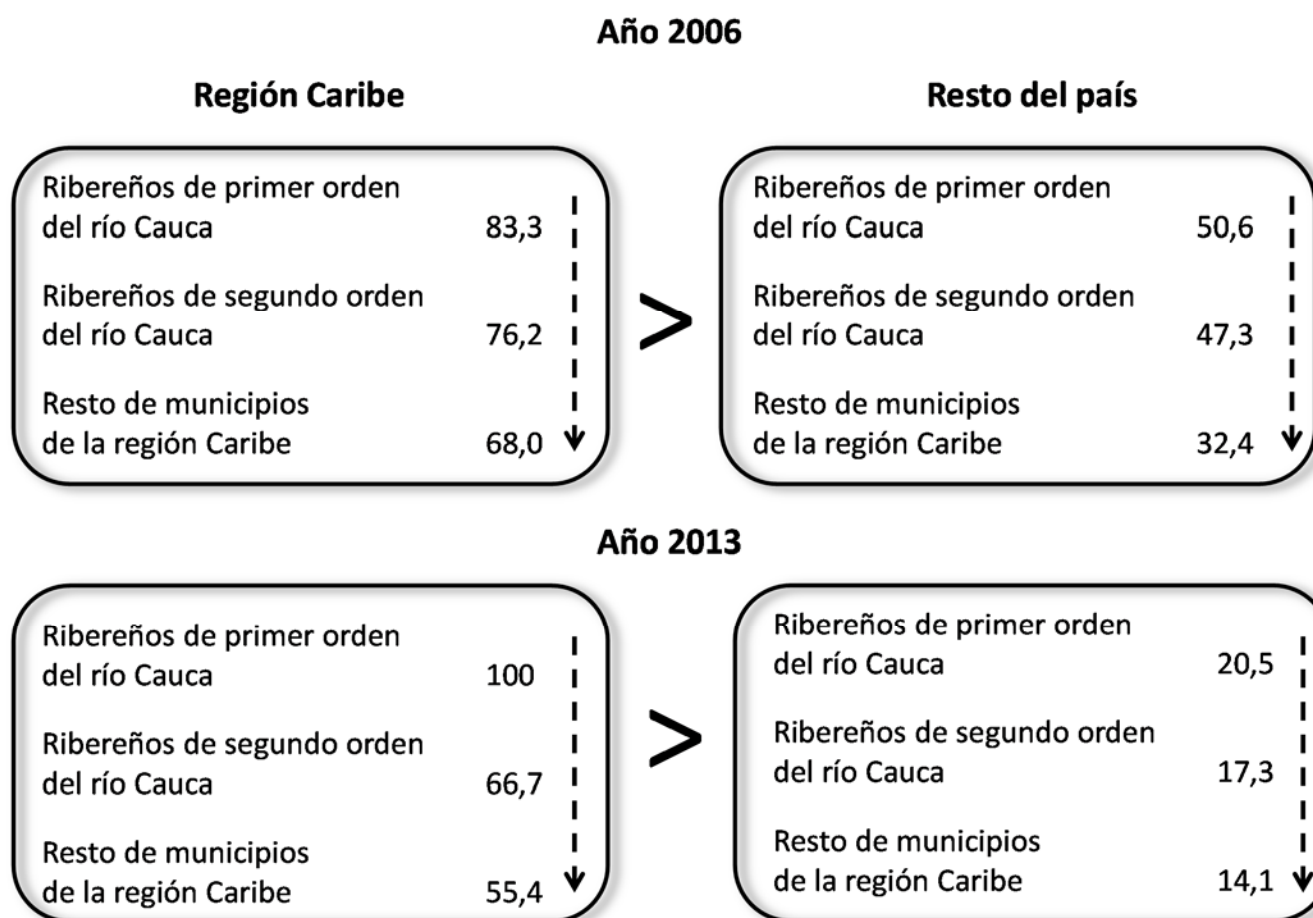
Año 2006

Región Caribe

Resto del país

Ribereños de primer orden del río Cauca 83,3

Ribereños de segundo orden del río Cauca 76,2

Resto de municipios de la región Caribe 68,0

>

Ribereños de primer orden del río Cauca 50,6

Ribereños de segundo orden del río Cauca 47,3

Resto de municipios de la región Caribe 32,4

Año 2013

Ribereños de primer orden del río Cauca 100

Ribereños de segundo orden del río Cauca 66,7

Resto de municipios de la región Caribe 55,4

>

Ribereños de primer orden del río Cauca 20,5

Ribereños de segundo orden del río Cauca 17,3

Resto de municipios de la región Caribe 14,1